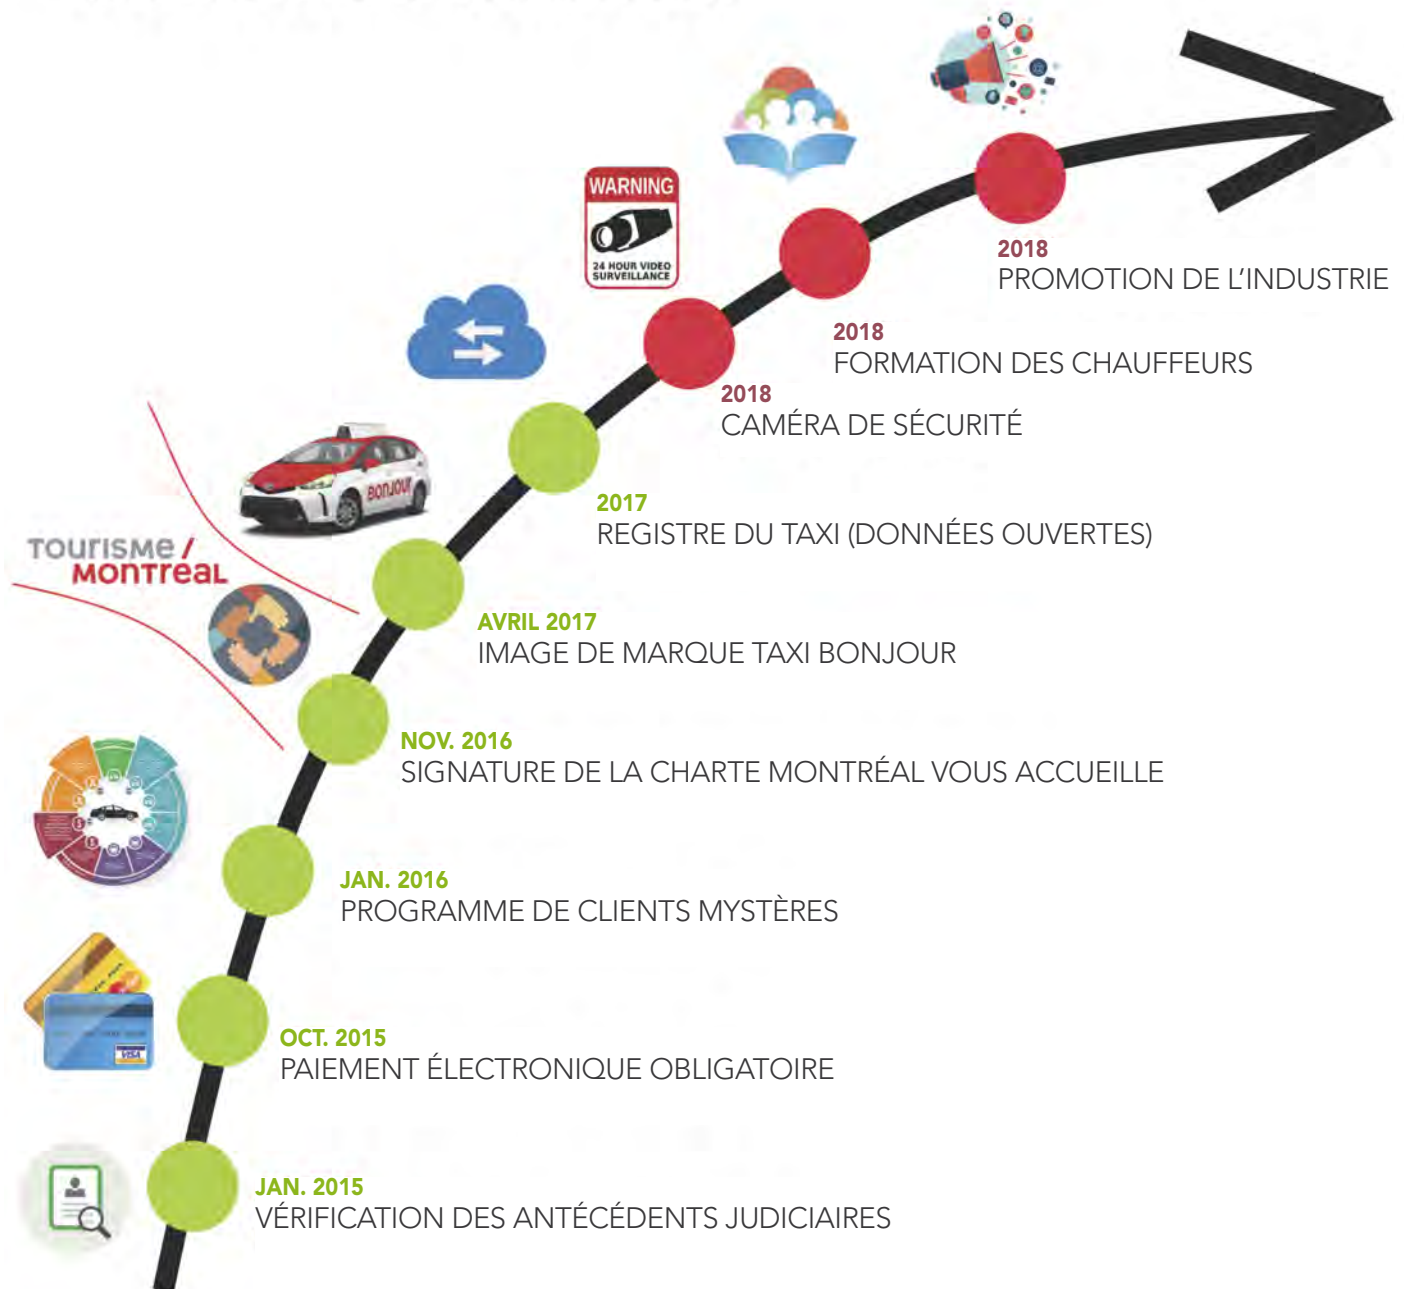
WARNING
24 HOUR VIDEO SURVEILLANCE

2018
PROMOTION DE L'INDUSTRIE

2018
FORMATION DES CHAUFFEURS

2018
CAMÉRA DE SÉCURITÉ

BONJOUR

2017
REGISTRE DU TAXI (DONNÉES OUVERTES)

TOURISME / MONTRÉAL

AVRIL 2017
IMAGE DE MARQUE TAXI BONJOUR

NOV. 2016
SIGNATURE DE LA CHARTE MONTRÉAL VOUS ACCUEILLE

JAN. 2016
PROGRAMME DE CLIENTS MYSTÈRES

VISA

OCT. 2015
PAIEMENT ÉLECTRONIQUE OBLIGATOIRE

JAN. 2015
VÉRIFICATION DES ANTÉCÉDENTS JUDICIAIRES